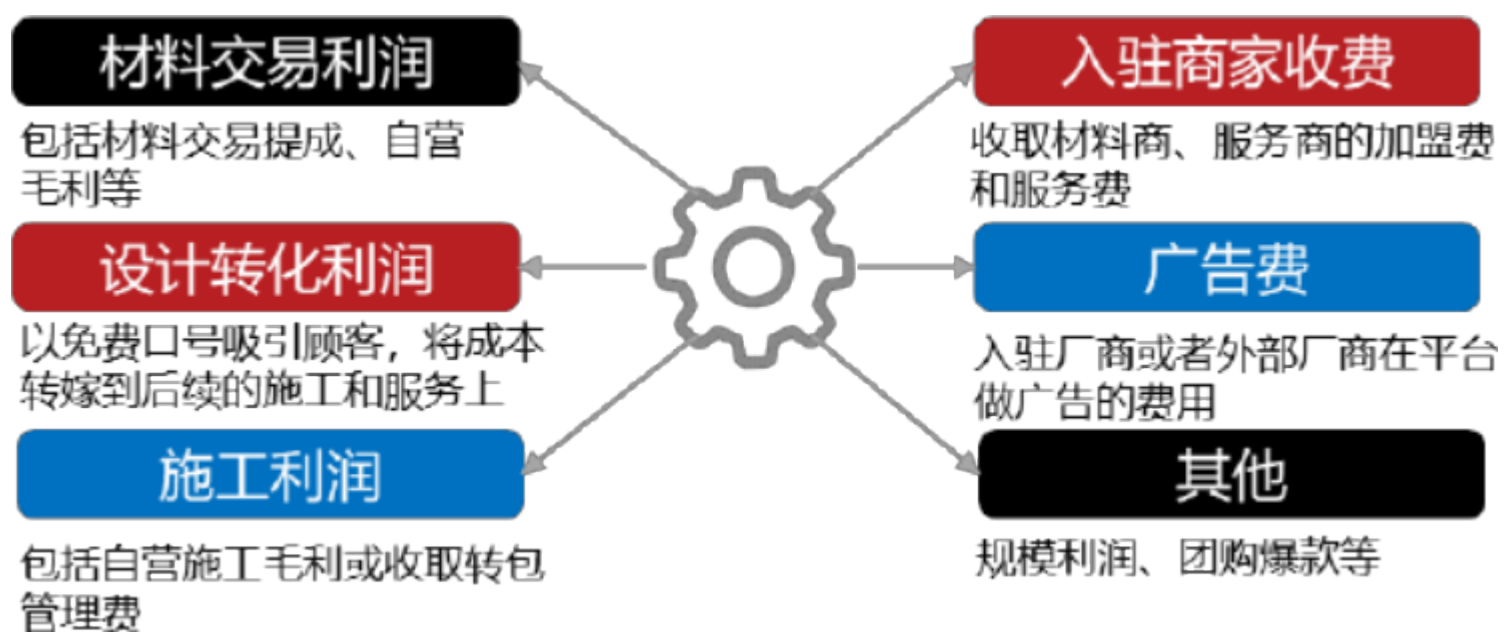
材料交易利润

包括材料交易提成、自营毛利等

设计转化利润

以免费口号吸引顾客，将成本转嫁到后续的施工和服务上

施工利润

包括自营施工毛利或收取转包管理费

入驻商家收费

收取材料商、服务商的加盟费和服务费

广告费

入驻厂商或者外部厂商在平台做广告的费用

其他

规模利润、团购爆款等